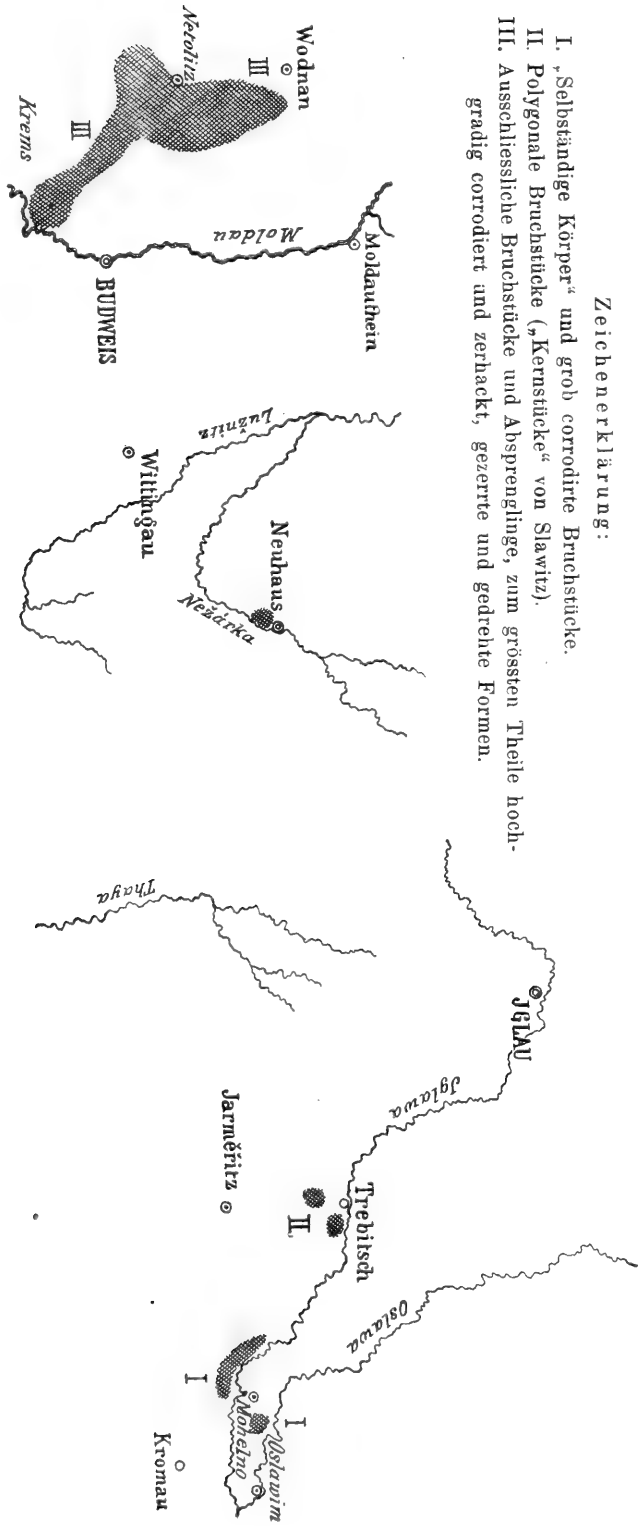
Zeichenerklärung:
I. „Selbständige Körper“ und grob corrodirte Bruchstücke.
II. Polygonale Bruchstücke („Kernstücke“ von Slawitz).
III. Ausschliessliche Bruchstücke und Absprenglinge, zum grössten Theile hochgradig corrodiert und zerhackt, gezerrte und gedrehte Formen.

Wodnan
III
Netolitz
III
Krems
Moldau
Moldautheim
BUDWEIS
Lužnitz
Wittingau
Neuhaus
Nežarka
Thaya
JGLAU
Jglawa
Jarměřitz
II
Trebitsch
Oslawa
I
I
Mohelno
Oslawim
Kromau